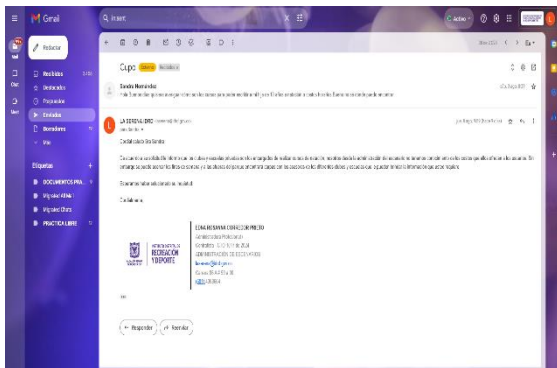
Gmail

Redactar

Recibidos
Destacados
Pospuestos
Enviados
Borradores
Más

Etiquetas
DOCUMENTOS PRA...
Migrados
Migrados
PRACTICA LIBRE

Cupo

Sandra Hernández

LA SERENA LIBRO

Cordial saludo Sra Sandra

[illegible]

Cordialmente,

LINA ROSMARY CORREDOR PRIETO

RECREACIÓN Y DEPORTE

Responder
Reenviar